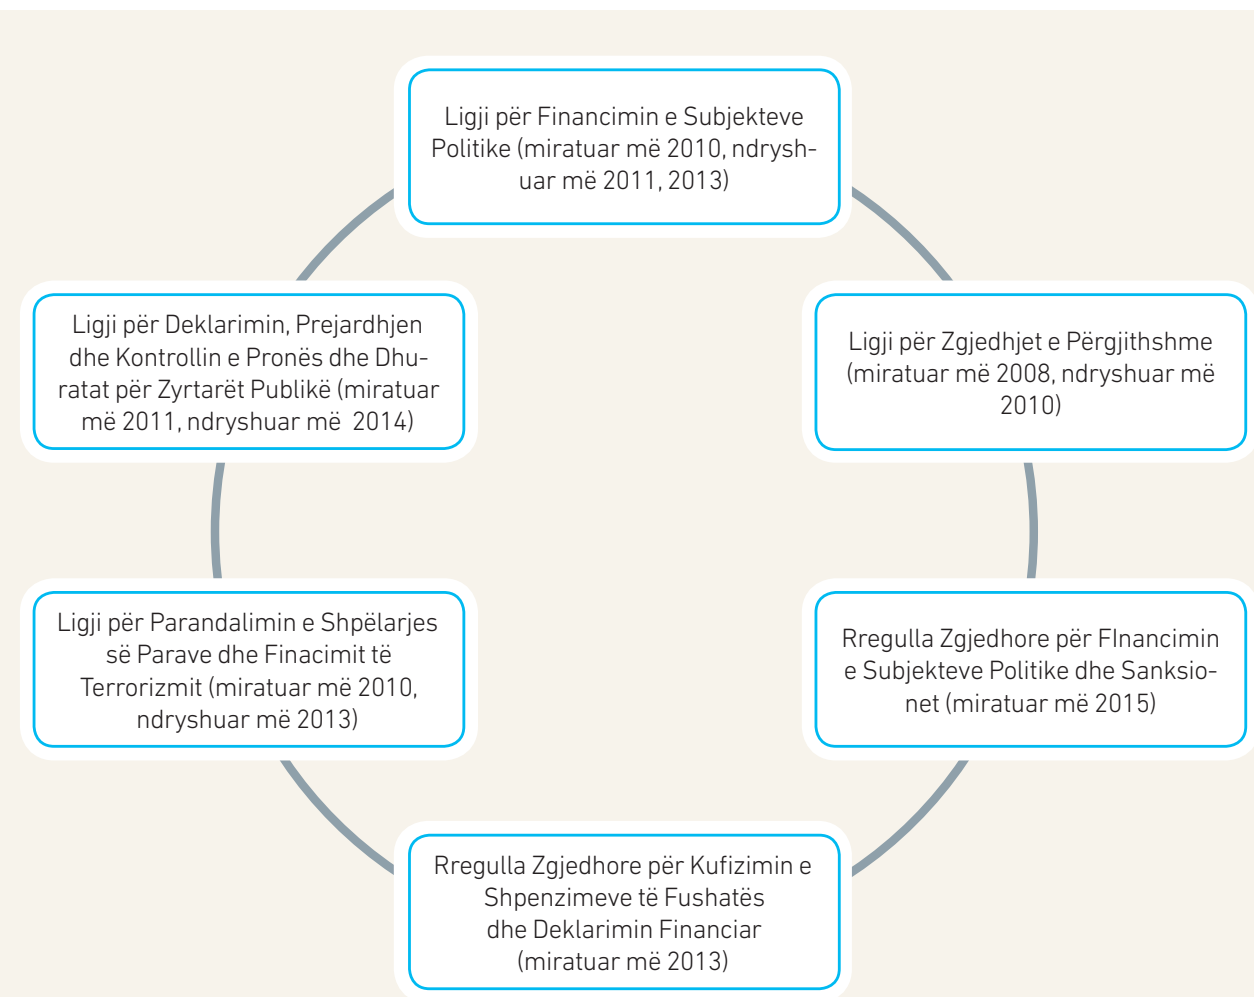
Ligji për Financimin e Subjekteve Politike (miratuar më 2010, ndryshuar më 2011, 2013)

Ligji për Zgjedhjet e Përgjithshme (miratuar më 2008, ndryshuar më 2010)

Rregulla Zgjedhore për FInancimin e Subjekteve Politike dhe Sanksionet (miratuar më 2015)

Rregulla Zgjedhore për Kufizimin e Shpenzimeve të Fushatës dhe Deklarimin Financiar (miratuar më 2013)

Ligji për Parandalimin e Shpëlarjes së Parave dhe Finacimit të Terrorizmit (miratuar më 2010, ndryshuar më 2013)

Ligji për Deklarimin, Prejardhjen dhe Kontrollin e Pronës dhe Dhuratat për Zyrtarët Publikë (miratuar më 2011, ndryshuar më 2014)